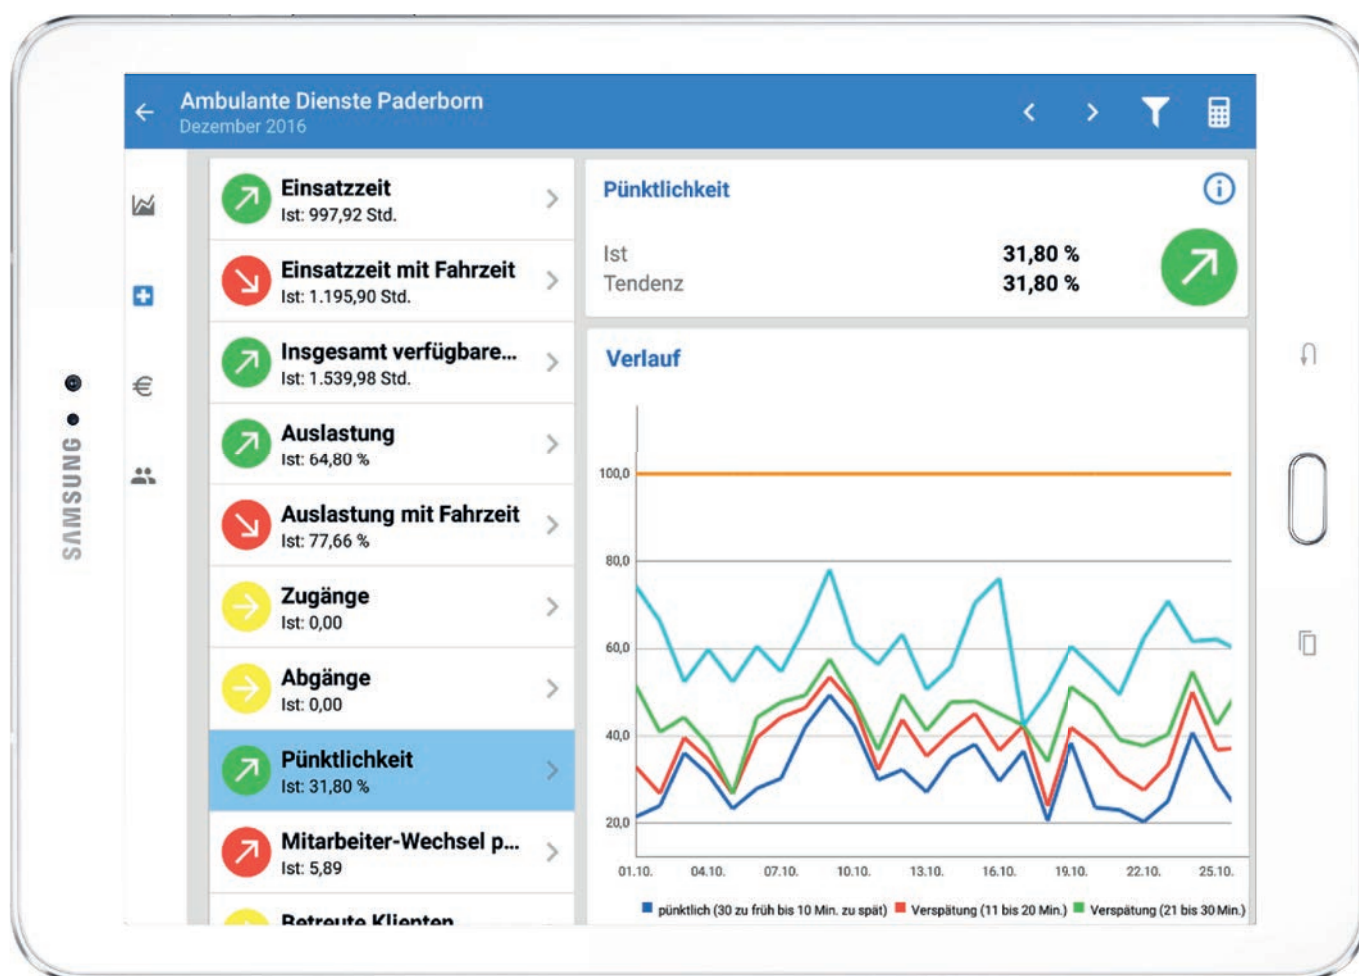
SAMSUNG

Ambulante Dienste Paderborn
Dezember 2016

Einsatzzeit
Ist: 997,92 Std.

Einsatzzeit mit Fahrzeit
Ist: 1.195,90 Std.

Insgesamt verfügbare...
Ist: 1.539,98 Std.

Auslastung
Ist: 64,80 %

Auslastung mit Fahrzeit
Ist: 77,66 %

Zugänge
Ist: 0,00

Abgänge
Ist: 0,00

Pünktlichkeit
Ist: 31,80 %

Mitarbeiter-Wechsel p...
Ist: 5,89

Betreute Klienten

Pünktlichkeit

Ist 31,80 %
Tendenz 31,80 %

Verlauf

100,0
80,0
60,0
40,0
20,0

01.10. 04.10. 07.10. 10.10. 13.10. 16.10. 19.10. 22.10. 25.10.

pünktlich (30 zu früh bis 10 Min. zu spät) Verspätung (11 bis 20 Min.) Verspätung (21 bis 30 Min.)